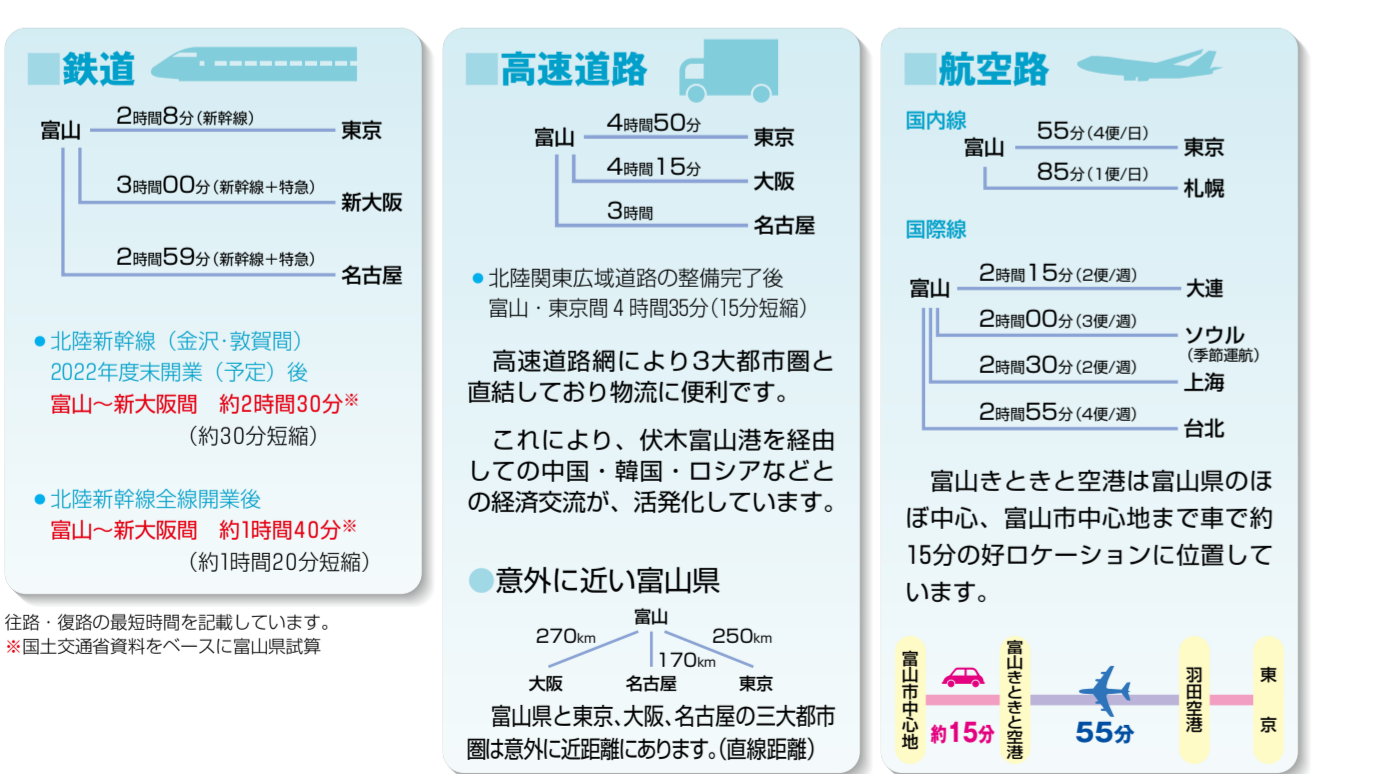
■鉄道

富山
2時間8分（新幹線） 東京
3時間00分（新幹線＋特急） 新大阪
2時間59分（新幹線＋特急） 名古屋

●北陸新幹線（金沢･敦賀間）2022年度末開業（予定）後
富山～新大阪間　約2時間30分※
（約30分短縮）

●北陸新幹線全線開業後
富山～新大阪間　約1時間40分※
（約1時間20分短縮）

往路・復路の最短時間を記載しています。
※国土交通省資料をベースに富山県試算

■高速道路

富山
4時間50分 東京
4時間15分 大阪
3時間 名古屋

●北陸関東広域道路の整備完了後
富山・東京間 4 時間35分（15分短縮）

高速道路網により3大都市圏と直結しており物流に便利です。

これにより、伏木富山港を経由しての中国・韓国・ロシアなどとの経済交流が、活発化しています。

●意外に近い富山県

富山
270km 大阪
170km 名古屋
250km 東京

富山県と東京、大阪、名古屋の三大都市圏は意外に近距離にあります。（直線距離）

■航空路

国内線
富山
55分（4便/日） 東京
85分（1便/日） 札幌

国際線
富山
2時間15分（2便/週） 大連
2時間00分（3便/週） ソウル（季節運航）
2時間30分（2便/週） 上海
2時間55分（4便/週） 台北

富山きときと空港は富山県のほぼ中心、富山市中心地まで車で約15分の好ロケーションに位置しています。

富山市中心地　約15分　富山きときと空港　55分　羽田空港　東京